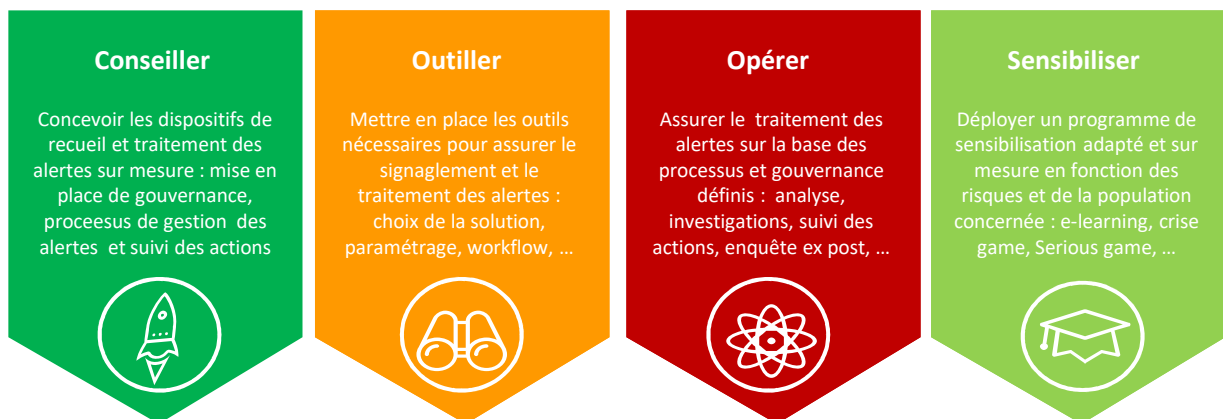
Conseiller

Concevoir les dispositifs de recueil et traitement des alertes sur mesure : mise en place de gouvernance, proceesus de gestion des alertes et suivi des actions

Outiller

Mettre en place les outils nécessaires pour assurer le signalement et le traitement des alertes : choix de la solution, paramétrage, workflow, …

Opérer

Assurer le traitement des alertes sur la base des processus et gouvernance définis : analyse, investigations, suivi des actions, enquête ex post, …

Sensibiliser

Déployer un programme de sensibilisation adapté et sur mesure en fonction des risques et de la population concernée : e-learning, crise game, Serious game, …